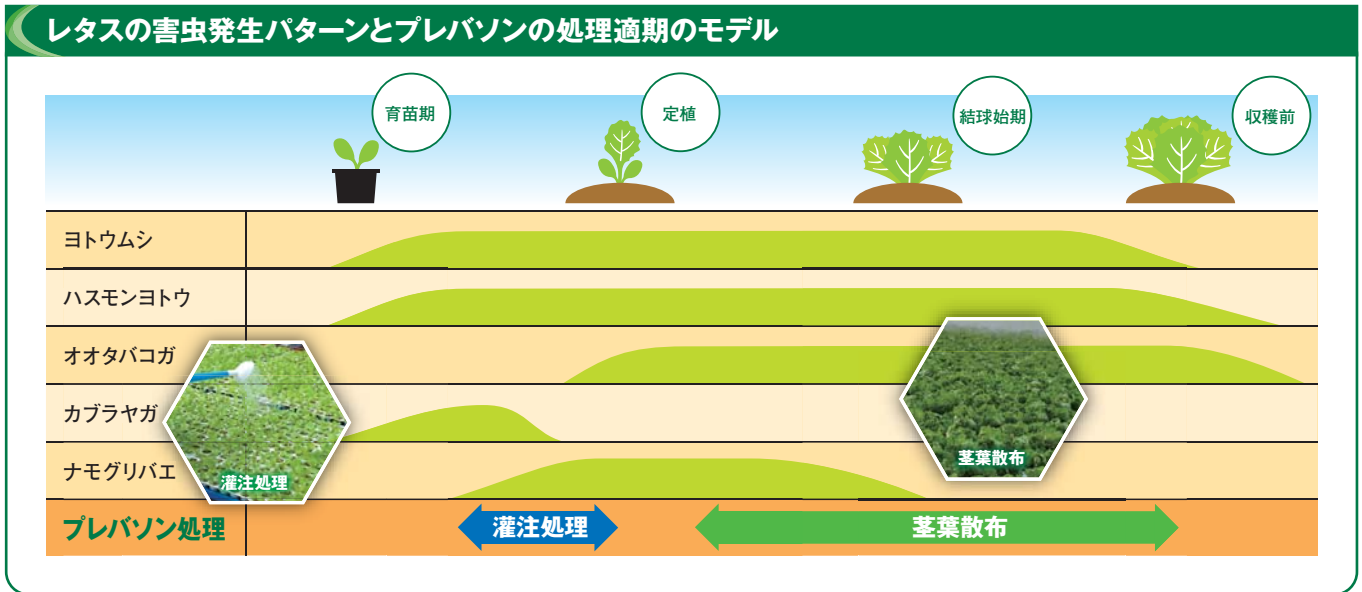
レタスの害虫発生パターンとプレバソンの処理適期のモデル

育苗期

定植

結球始期

収穫前

ヨトウムシ

ハスモンヨトウ

オオタバコガ

カブラヤガ

ナモグリバエ

灌注処理

茎葉散布

プレバソン処理

灌注処理

茎葉散布